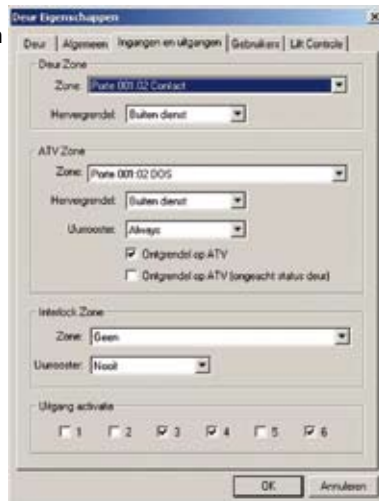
Deur Eigenschappen

Deur | Algemeen | Ingangen en uitgangen | Gebruikers | Lift Controle

Deur Zone

Zone: Porte 001.02 Contact

Herivergrendel: Buiten dienst

ATV Zone

Zone: Porte 001.02 DOS

Herivergrendel: Buiten dienst

Uurrooster: Always

Ontgrendel op ATV

Ontgrendel op ATV (ongeacht status deur)

Interlock Zone

Zone: Geen

Uurrooster: Nooit

Uitgang activatie

1 2 3 4 5 6

OK Annuleren